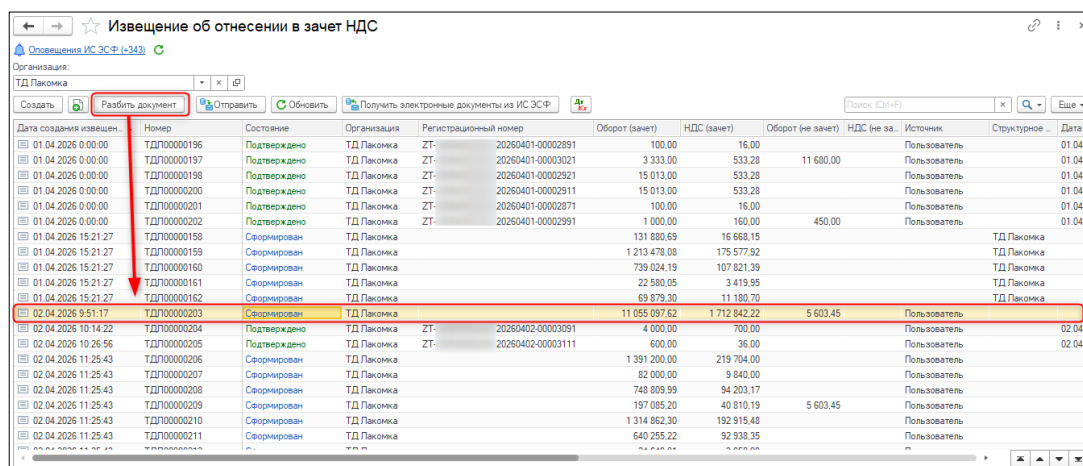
Извещение об отнесении в зачет НДС

Оповещения ИС ЭСФ (+343)

Организация:
ТД Пакомка

Создать | Разбить документ | Отправить | Обновить | Получить электронные документы из ИС ЭСФ | Поиск (Ctrl+F) | Еще

| Дата создания извещен... | Номер | Состояние | Организация | Регистрационный номер | Оборот (зачет) | НДС (зачет) | Оборот (не зачет) | НДС (не за... | Источник | Структурное ... | Дата |
|---|---|---|---|---|---|---|---|---|---|---|---|
| 01.04.2026 0:00:00 | ТДП00000196 | Подтверждено | ТД Пакомка | ZT- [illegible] 20260401-00002891 | 100,00 | 16,00 | | | Пользователь | | 01.04 |
| 01.04.2026 0:00:00 | ТДП00000197 | Подтверждено | ТД Пакомка | ZT- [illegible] 20260401-00003021 | 3 333,00 | 533,28 | 11 680,00 | | Пользователь | | 01.04 |
| 01.04.2026 0:00:00 | ТДП00000198 | Подтверждено | ТД Пакомка | ZT- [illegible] 20260401-00002921 | 15 013,00 | 533,28 | | | Пользователь | | 01.04 |
| 01.04.2026 0:00:00 | ТДП00000200 | Подтверждено | ТД Пакомка | ZT- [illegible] 20260401-00002911 | 15 013,00 | 533,28 | | | Пользователь | | 01.04 |
| 01.04.2026 0:00:00 | ТДП00000201 | Подтверждено | ТД Пакомка | ZT- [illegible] 20260401-00002871 | 100,00 | 16,00 | | | Пользователь | | 01.04 |
| 01.04.2026 0:00:00 | ТДП00000202 | Подтверждено | ТД Пакомка | ZT- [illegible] 20260401-00002991 | 1 000,00 | 160,00 | 450,00 | | Пользователь | | 01.04 |
| 01.04.2026 15:21:27 | ТДП00000158 | Сформирован | ТД Пакомка | | 131 880,69 | 16 668,15 | | | | ТД Пакомка | |
| 01.04.2026 15:21:27 | ТДП00000159 | Сформирован | ТД Пакомка | | 1 213 478,08 | 175 577,92 | | | | ТД Пакомка | |
| 01.04.2026 15:21:27 | ТДП00000160 | Сформирован | ТД Пакомка | | 739 024,19 | 107 821,39 | | | | ТД Пакомка | |
| 01.04.2026 15:21:27 | ТДП00000161 | Сформирован | ТД Пакомка | | 22 580,05 | 3 419,95 | | | | ТД Пакомка | |
| 01.04.2026 15:21:27 | ТДП00000162 | Сформирован | ТД Пакомка | | 69 879,30 | 11 180,70 | | | | ТД Пакомка | |
| 02.04.2026 9:51:17 | ТДП00000203 | Сформирован | ТД Пакомка | | 11 055 097,62 | 1 712 842,22 | 5 603,45 | | Пользователь | | |
| 02.04.2026 10:14:22 | ТДП00000204 | Подтверждено | ТД Пакомка | ZT- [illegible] 20260402-00003091 | 4 000,00 | 700,00 | | | Пользователь | | 02.04 |
| 02.04.2026 10:26:56 | ТДП00000205 | Подтверждено | ТД Пакомка | ZT- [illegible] 20260402-00003111 | 600,00 | 36,00 | | | Пользователь | | 02.04 |
| 02.04.2026 11:25:43 | ТДП00000206 | Сформирован | ТД Пакомка | | 1 391 200,00 | 219 704,00 | | | Пользователь | | |
| 02.04.2026 11:25:43 | ТДП00000207 | Сформирован | ТД Пакомка | | 82 000,00 | 9 840,00 | | | Пользователь | | |
| 02.04.2026 11:25:43 | ТДП00000208 | Сформирован | ТД Пакомка | | 748 809,99 | 94 203,17 | | | Пользователь | | |
| 02.04.2026 11:25:43 | ТДП00000209 | Сформирован | ТД Пакомка | | 197 085,20 | 40 810,19 | 5 603,45 | | Пользователь | | |
| 02.04.2026 11:25:43 | ТДП00000210 | Сформирован | ТД Пакомка | | 1 314 862,30 | 192 915,48 | | | Пользователь | | |
| 02.04.2026 11:25:43 | ТДП00000211 | Сформирован | ТД Пакомка | | 640 255,22 | 92 938,35 | | | Пользователь | | |